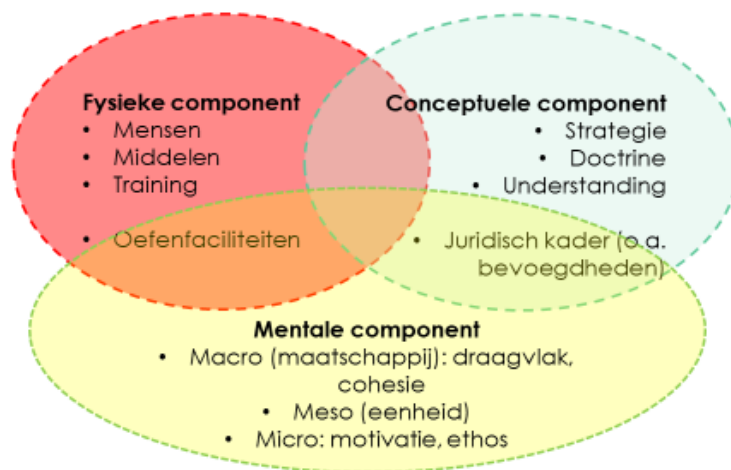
**Fysieke component**
- Mensen
- Middelen
- Training
- Oefenfaciliteiten

**Conceptuele component**
- Strategie
- Doctrine
- Understanding
- Juridisch kader (o.a. bevoegdheden)

**Mentale component**
- Macro (maatschappij): draagvlak, cohesie
- Meso (eenheid)
- Micro: motivatie, ethos